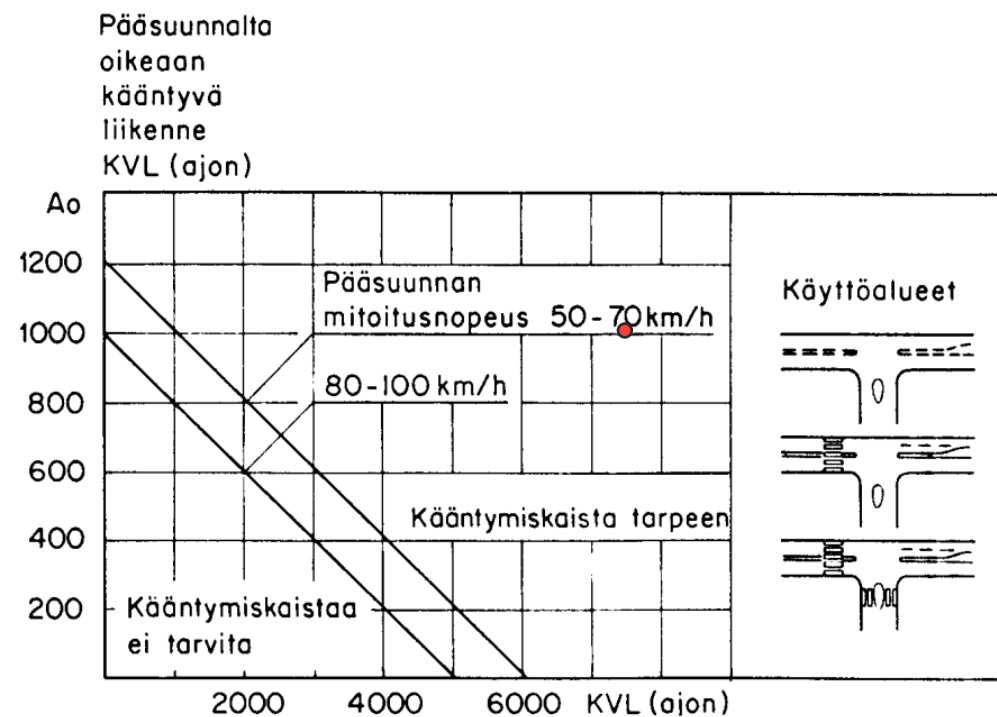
Pääsuunnalta oikeaan kääntyvä liikenne KVL (ajon)

Ao

1200

1000

800

600

400

200

Pääsuunnan mitoitusnopeus 50-70 km/h

80-100 km/h

Kääntymiskaista tarpeen

Kääntymiskaistaa ei tarvita

2000

4000

6000

KVL (ajon)

Käyttöalueet